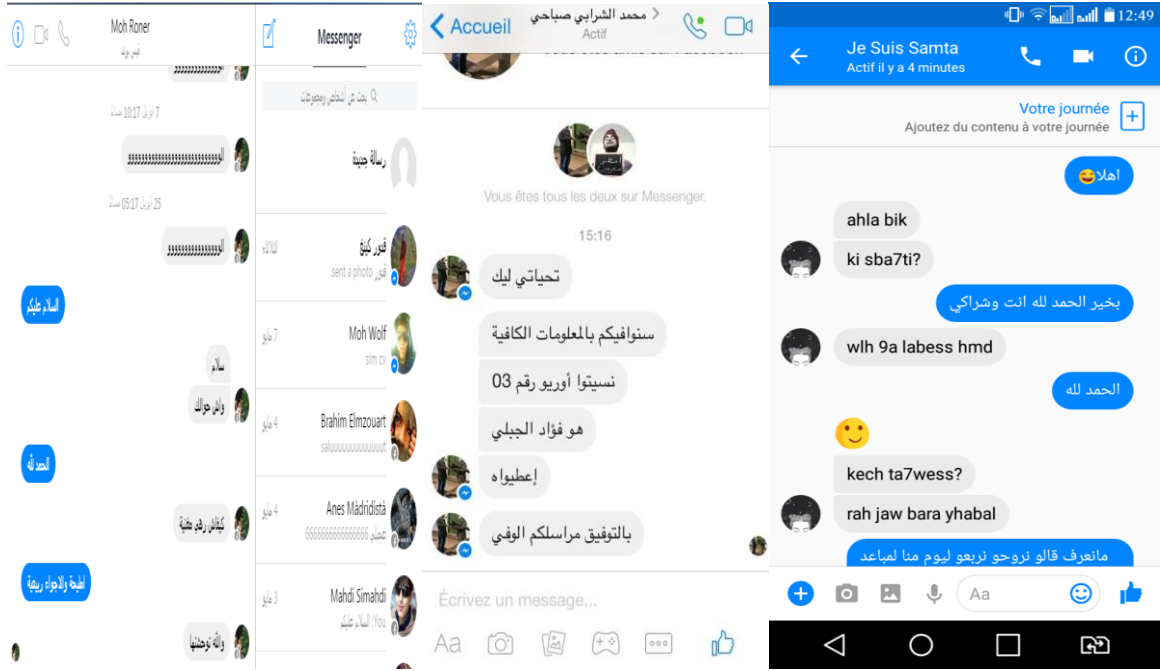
Moh Roner

7 أبريل 10:17 مساء

ويييييييييييييييييييي

25 أبريل 05:17 مساء

ويييييييييييييي

السلام عليكم

سلام

واش حوالك

الحمد لله

كيفاش رهي معيشة

لابيط والاجواء ربيعية

والله توحشتها

Messenger

رسالة جديدة

قمور كتيق
sent a photo

Moh Wolf
slm cv
7 مايو

Brahim Elmzouart
saluuuuuuuuuuuuu
4 مايو

Anes Mádridistá
666666666666666
4 مايو

Mahdi Simahdi
You: السلام عليكم
3 مايو

Accueil
محمد الشرايبي صباحي
Actif

Vous êtes tous les deux sur Messenger.

15:16

تحياتي ليك

سنوافيكم بالمعلومات الكافية

نسيتوا أوريو رقم 03

هو فؤاد الجبلي

إعطيواه

بالتوفيق مراسلكم الوفي

Écrivez un message...

Aa

12:49

Je Suis Samta
Actif il y a 4 minutes

Votre journée
Ajoutez du contenu à votre journée

اهلا😄

ahla bik

ki sba7ti?

بخير الحمد لله انت وشراكي

wlh 9a labess hmd

الحمد لله

🙂

kech ta7wess?

rah jaw bara yhabal

مانعرف قالو نروحو نربعو ليوم منا لمباعد

Aa